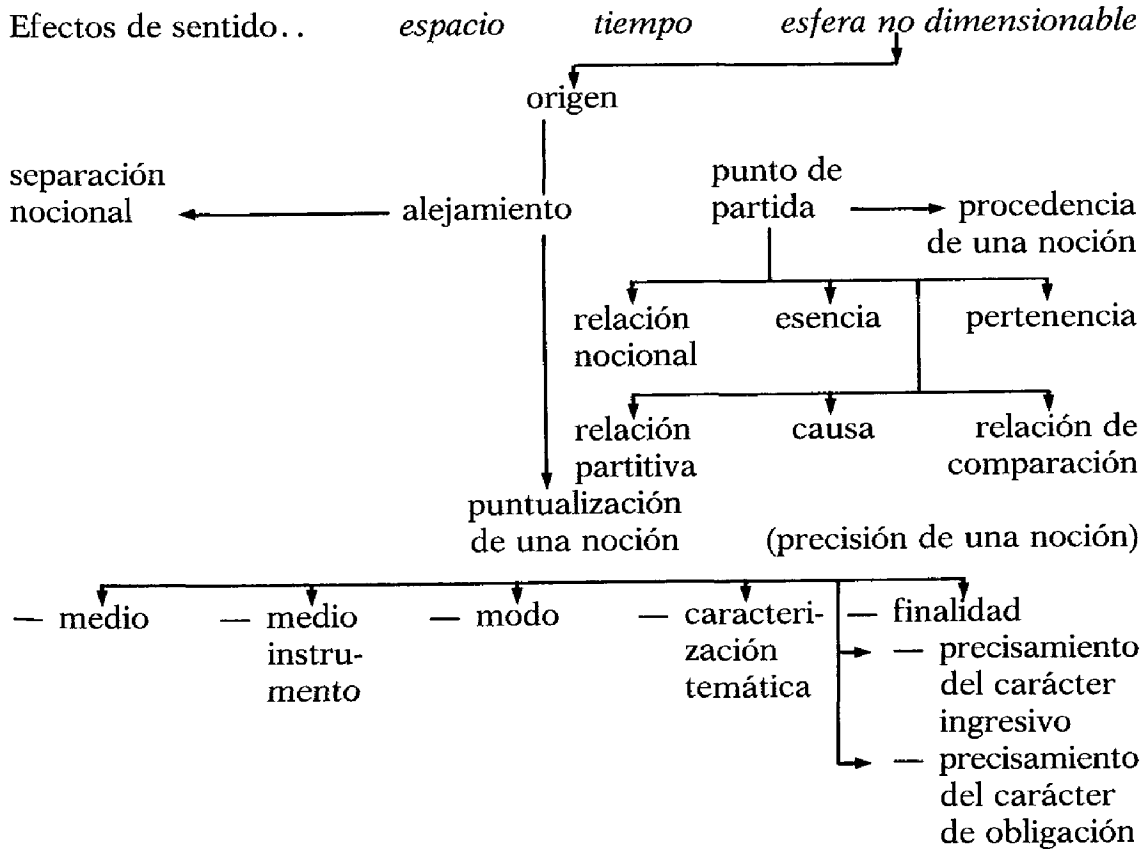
Efectos de sentido.. *espacio* *tiempo* *esfera no dimensionable*

origen

separación nocional

alejamiento

punto de partida

procedencia de una noción

relación nocional

esencia

pertenencia

relación partitiva

causa

relación de comparación

puntualización de una noción

(precisión de una noción)

— medio

— medio instrumento

— modo

— caracterización temática

— finalidad

— precisamiento del carácter ingresivo

— precisamiento del carácter de obligación